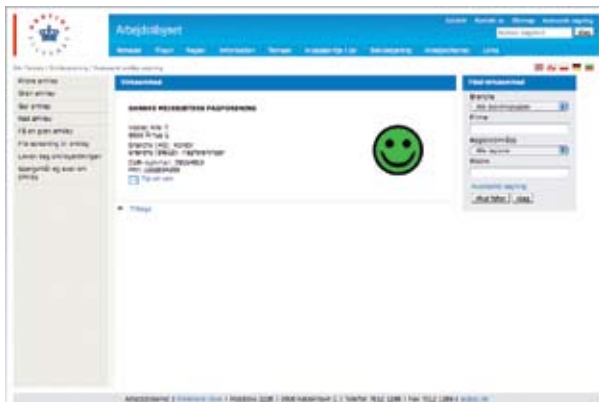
Arbejdstilsynet

Kontakt | Sitemap | Avanceret søgning

Søg

Nyheder | Regler | Information | Temaer | Arbejdsmiljø i tal | Smiley

Virksomhed

DANSKE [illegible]

Tilbage

Find virksomhed

Branche

Firma

Region/område

Søg

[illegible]